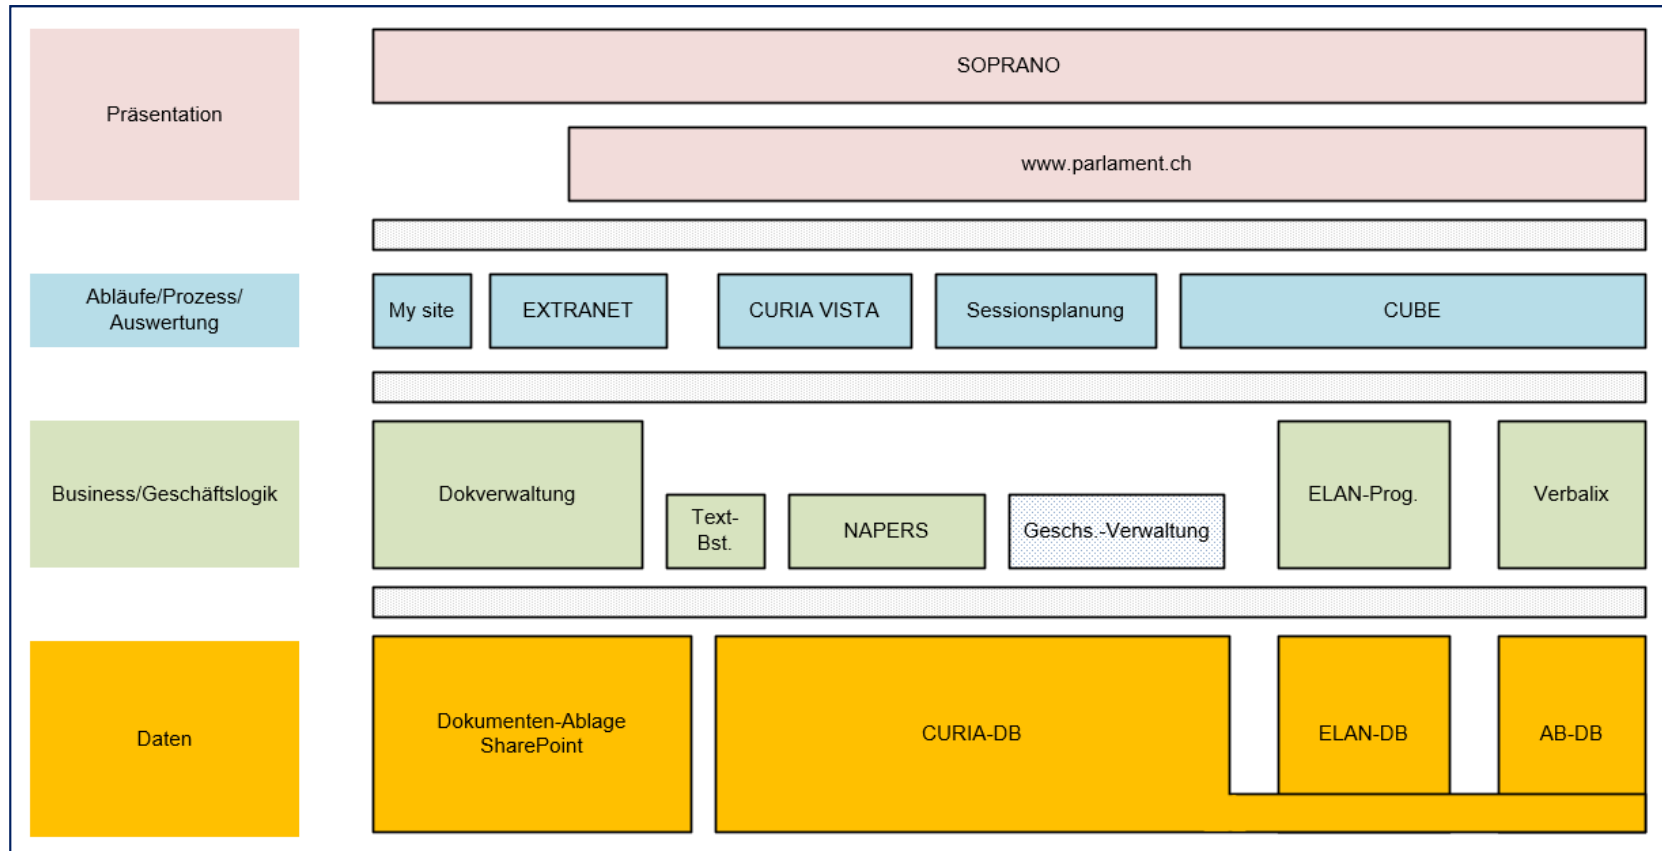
Präsentation

SOPRANO

www.parlament.ch

Abläufe/Prozess/ Auswertung

My site

EXTRANET

CURIA VISTA

Sessionsplanung

CUBE

Business/Geschäftslogik

Dokverwaltung

Text-Bst.

NAPERS

Geschs.-Verwaltung

ELAN-Prog.

Verbalix

Daten

Dokumenten-Ablage SharePoint

CURIA-DB

ELAN-DB

AB-DB